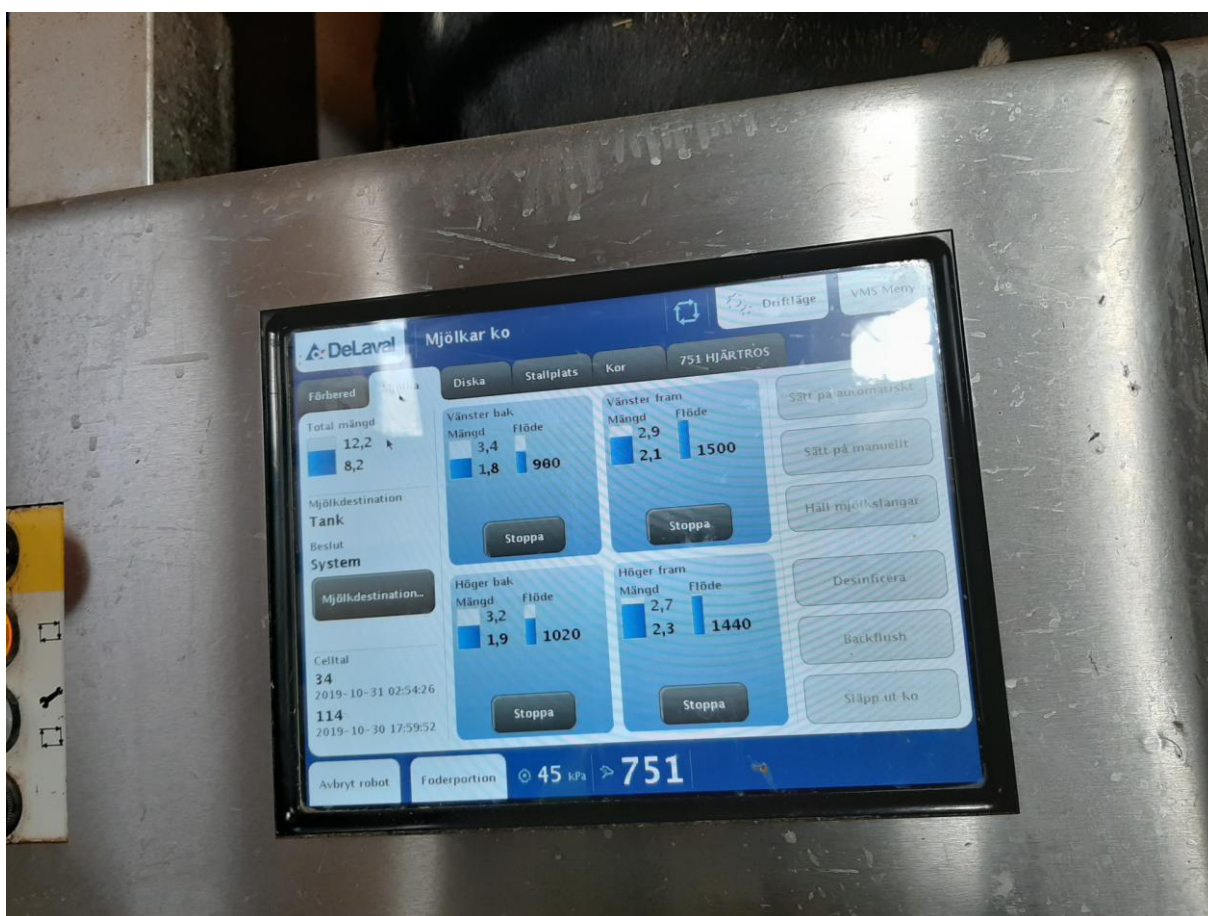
DeLaval
Mjölkar ko
Driftläge
VMS Meny
Diska
Stallplats
Kor
751 HJÄRTROS
Förbered
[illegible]
Total mängd
12,2
8,2
Mjölkdestination
Tank
Beslut
System
Mjölkdestination...
Celltal
34
2019-10-31 02:54:26
114
2019-10-30 17:59:52
Vänster bak
Mängd
3,4
1,8
Flöde
980
Stoppa
Vänster fram
Mängd
2,9
2,1
Flöde
1500
Stoppa
Höger bak
Mängd
3,2
1,9
Flöde
1020
Stoppa
Höger fram
Mängd
2,7
2,3
Flöde
1440
Stoppa
Sätt på automatiskt
Sätt på manuellt
Håll mjölkslangar
Desinficera
Backflush
Släpp ut ko
Avbryt robot
Foderportion
45 kPa
751